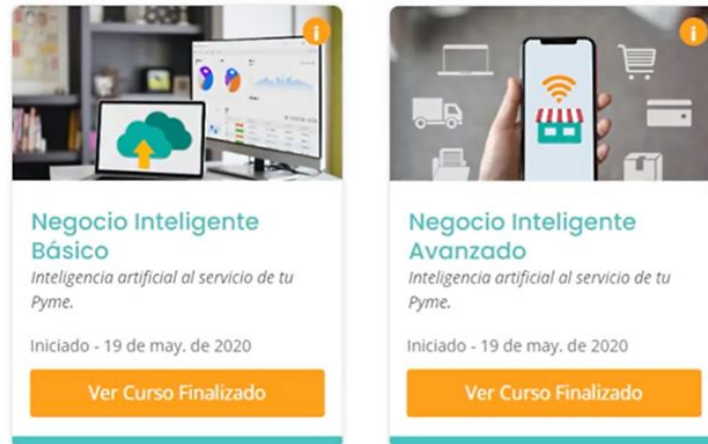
i

Negocio Inteligente Básico
Inteligencia artificial al servicio de tu Pyme.

Iniciado - 19 de may. de 2020

Ver Curso Finalizado

i

Negocio Inteligente Avanzado
Inteligencia artificial al servicio de tu Pyme.

Iniciado - 19 de may. de 2020

Ver Curso Finalizado